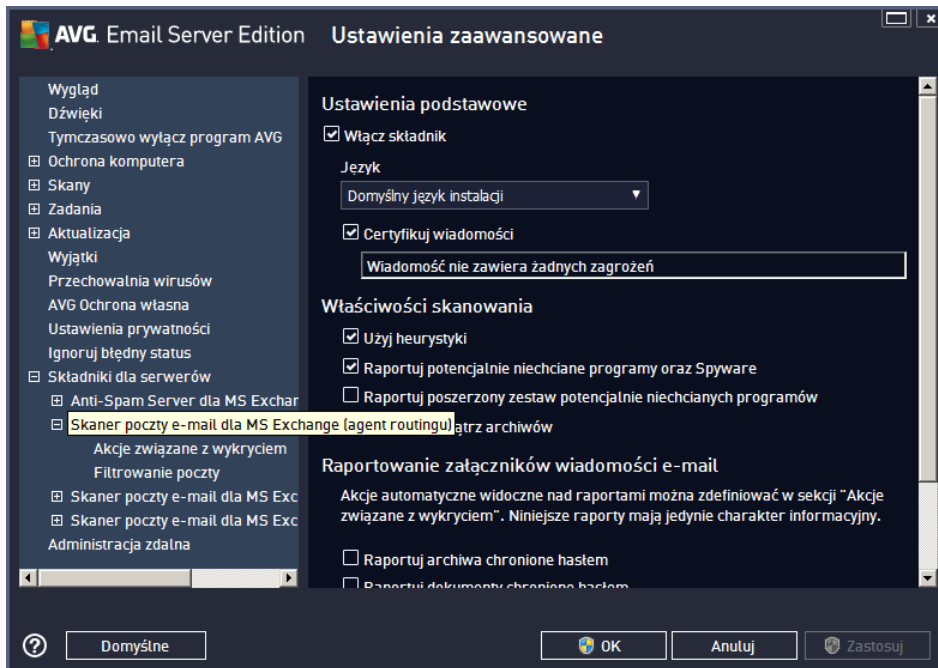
AVG. Email Server Edition Ustawienia zaawansowane

Wygląd
Dźwięki
Tymczasowo wyłącz program AVG
⊞ Ochrona komputera
⊞ Skany
⊞ Zadania
⊞ Aktualizacja
Wyjątki
Przechowalnia wirusów
AVG Ochrona własna
Ustawienia prywatności
Ignoruj błędny status
⊟ Składniki dla serwerów
⊞ Anti-Spam Server dla MS Exchar
⊟ Skaner poczty e-mail dla MS Exchange (agent routingu)
Akcje związane z wykryciem
Filtrowanie poczty
⊞ Skaner poczty e-mail dla MS Exc
⊞ Skaner poczty e-mail dla MS Exc
Administracja zdalna

Ustawienia podstawowe
☑ Włącz składnik
Język
Domyślny język instalacji
☑ Certyfikuj wiadomości
Wiadomość nie zawiera żadnych zagrożeń

Właściwości skanowania
☑ Użyj heurystyki
☑ Raportuj potencjalnie niechciane programy oraz Spyware
☐ Raportuj poszerzony zestaw potencjalnie niechcianych programów
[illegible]ątrz archiwów

Raportowanie załączników wiadomości e-mail
Akcje automatyczne widoczne nad raportami można zdefiniować w sekcji "Akcje związane z wykryciem". Niniejsze raporty mają jedynie charakter informacyjny.
☐ Raportuj archiwa chronione hasłem
☐ Raportuj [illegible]

Domyślne
OK
Anuluj
Zastosuj